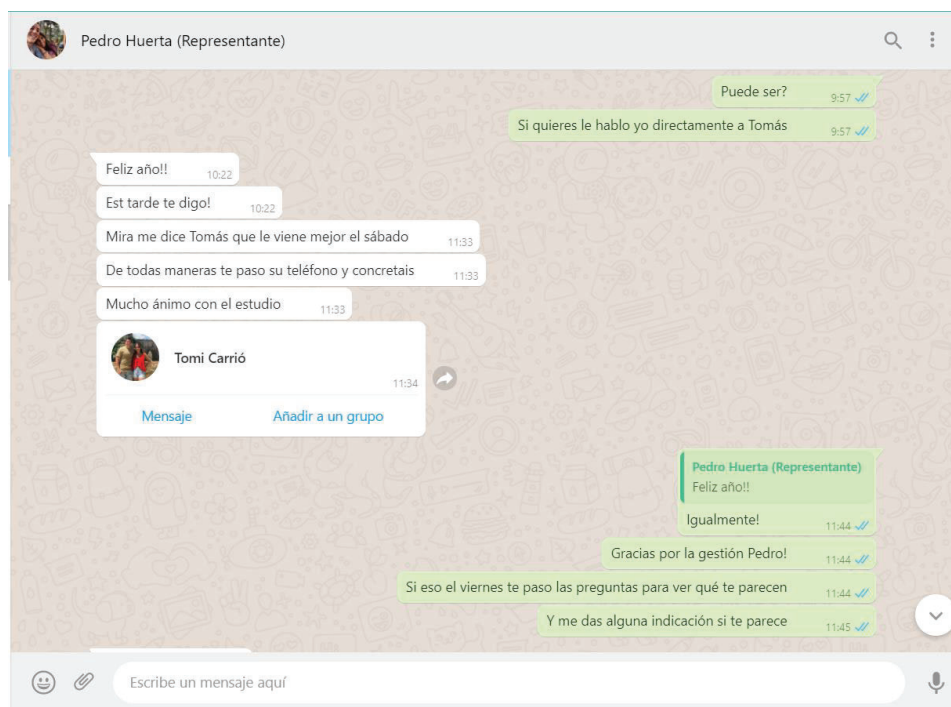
Pedro Huerta (Representante)

Puede ser? 9:57

Si quieres le hablo yo directamente a Tomás 9:57

Feliz año!! 10:22

Est tarde te digo! 10:22

Mira me dice Tomás que le viene mejor el sábado 11:33

De todas maneras te paso su teléfono y concretais 11:33

Mucho ánimo con el estudio 11:33

Tomi Carrió
11:34
Mensaje
Añadir a un grupo

Pedro Huerta (Representante)
Feliz año!!
Igualmente! 11:44

Gracias por la gestión Pedro! 11:44

Si eso el viernes te paso las preguntas para ver qué te parecen 11:44

Y me das alguna indicación si te parece 11:45

Escribe un mensaje aquí